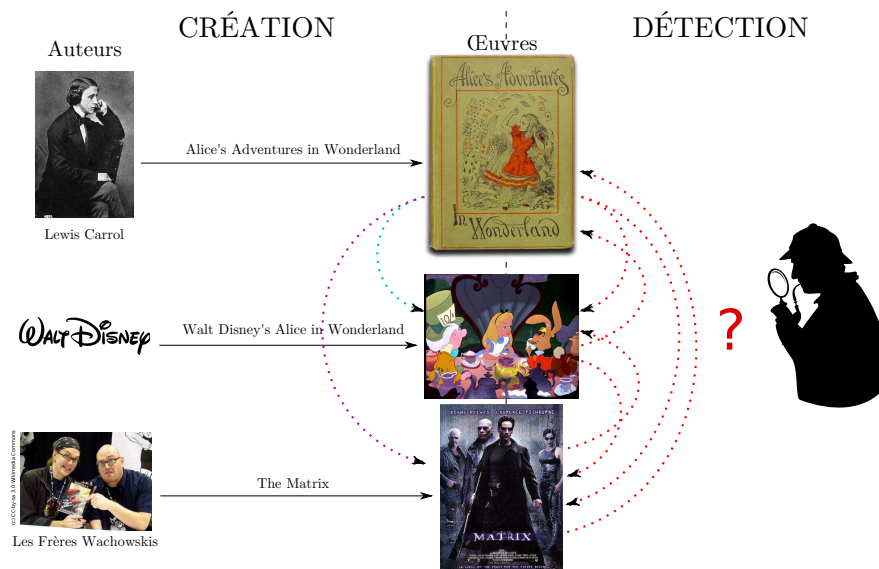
CRÉATION

DÉTECTION

Auteurs

Œuvres

Alice's Adventures in Wonderland

Lewis Carrol

Walt Disney

Walt Disney's Alice in Wonderland

?

(c) CC-by-sa 3.0 Wikimedia Commons

The Matrix

Les Frères Wachowskis

KEANU REEVES LAURENCE FISHBURNE

MATRIX